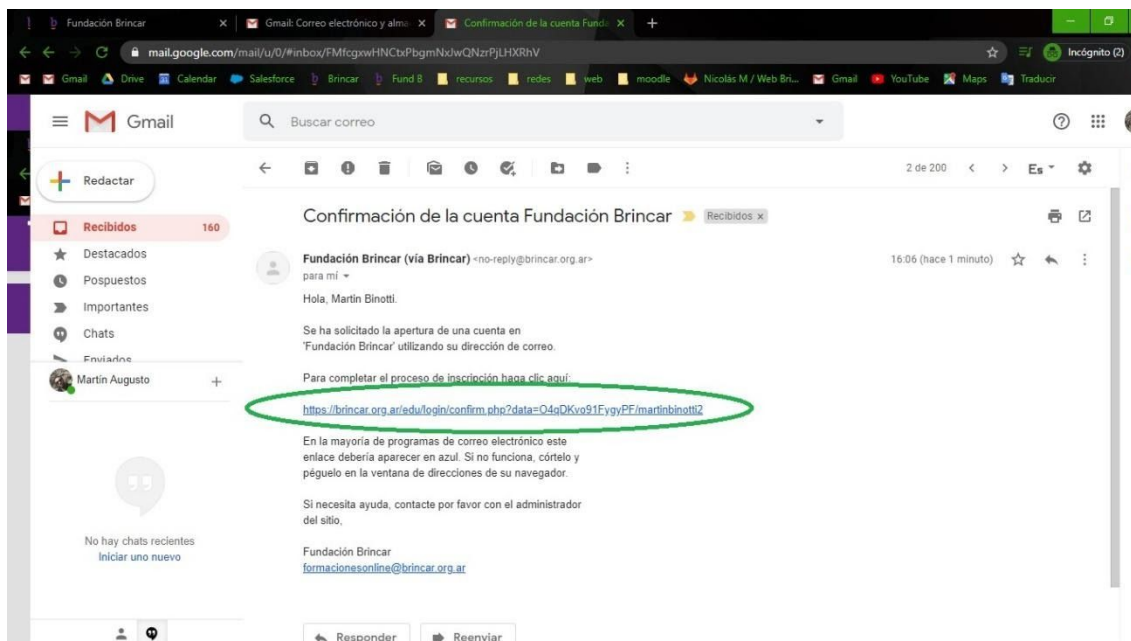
Fundación Brincar
Gmail: Correo electrónico y alma
Confirmación de la cuenta Funda
mail.google.com/mail/u/0/#inbox/FMfcgxwHNCtxPbgmNxJwQNzrPjLHXRhV
Incógnito (2)
Gmail Drive Calendar Salesforce Brincar Fund B recursos redes web moodle Nicolás M / Web Bri... Gmail YouTube Maps Traducir

Gmail
Buscar correo

Redactar
Recibidos 160
Destacados
Pospuestos
Importantes
Chats
Enviados
Martín Augusto

No hay chats recientes
Iniciar uno nuevo

2 de 200
Es

Confirmación de la cuenta Fundación Brincar
Recibidos ×

Fundación Brincar (vía Brincar) <no-reply@brincar.org.ar>
para mí
16:06 (hace 1 minuto)

Hola, Martín Binotti.

Se ha solicitado la apertura de una cuenta en 'Fundación Brincar' utilizando su dirección de correo.

Para completar el proceso de inscripción haga clic aquí:

https://brincar.org.ar/edu/login/confirm.php?data=O4qDKvo91FygyPF/martinbinotti2

En la mayoría de programas de correo electrónico este enlace debería aparecer en azul. Si no funciona, córtelo y péguelo en la ventana de direcciones de su navegador.

Si necesita ayuda, contacte por favor con el administrador del sitio,

Fundación Brincar
formacionesonline@brincar.org.ar

Responder
Reenviar